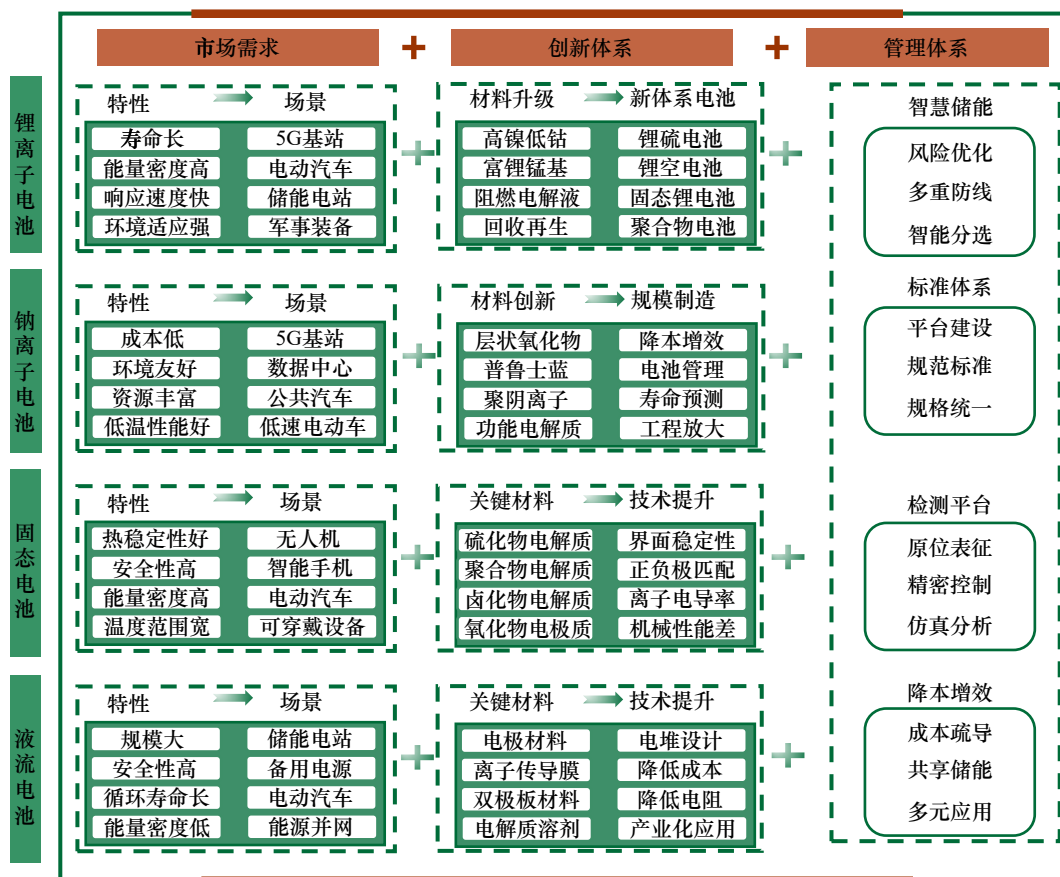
市场需求 + 创新体系 + 管理体系

锂离子电池

特性 场景
寿命长 5G基站
能量密度高 电动汽车
响应速度快 储能电站
环境适应强 军事装备

材料升级 新体系电池
高镍低钴 锂硫电池
富锂锰基 锂空电池
阻燃电解液 固态锂电池
回收再生 聚合物电池

钠离子电池

特性 场景
成本低 5G基站
环境友好 数据中心
资源丰富 公共汽车
低温性能好 低速电动车

材料创新 规模制造
层状氧化物 降本增效
普鲁士蓝 电池管理
聚阴离子 寿命预测
功能电解质 工程放大

固态电池

特性 场景
热稳定性好 无人机
安全性高 智能手机
能量密度高 电动汽车
温度范围宽 可穿戴设备

关键材料 技术提升
硫化物电解质 界面稳定性
聚合物电解质 正负极匹配
卤化物电解质 离子电导率
氧化物电极质 机械性能差

液流电池

特性 场景
规模大 储能电站
安全性高 备用电源
循环寿命长 电动汽车
能量密度低 能源并网

关键材料 技术提升
电极材料 电堆设计
离子传导膜 降低成本
双极板材料 降低电阻
电解质溶剂 产业化应用

智慧储能
风险优化
多重防线
智能分选

标准体系
平台建设
规范标准
规格统一

检测平台
原位表征
精密控制
仿真分析

降本增效
成本疏导
共享储能
多元应用